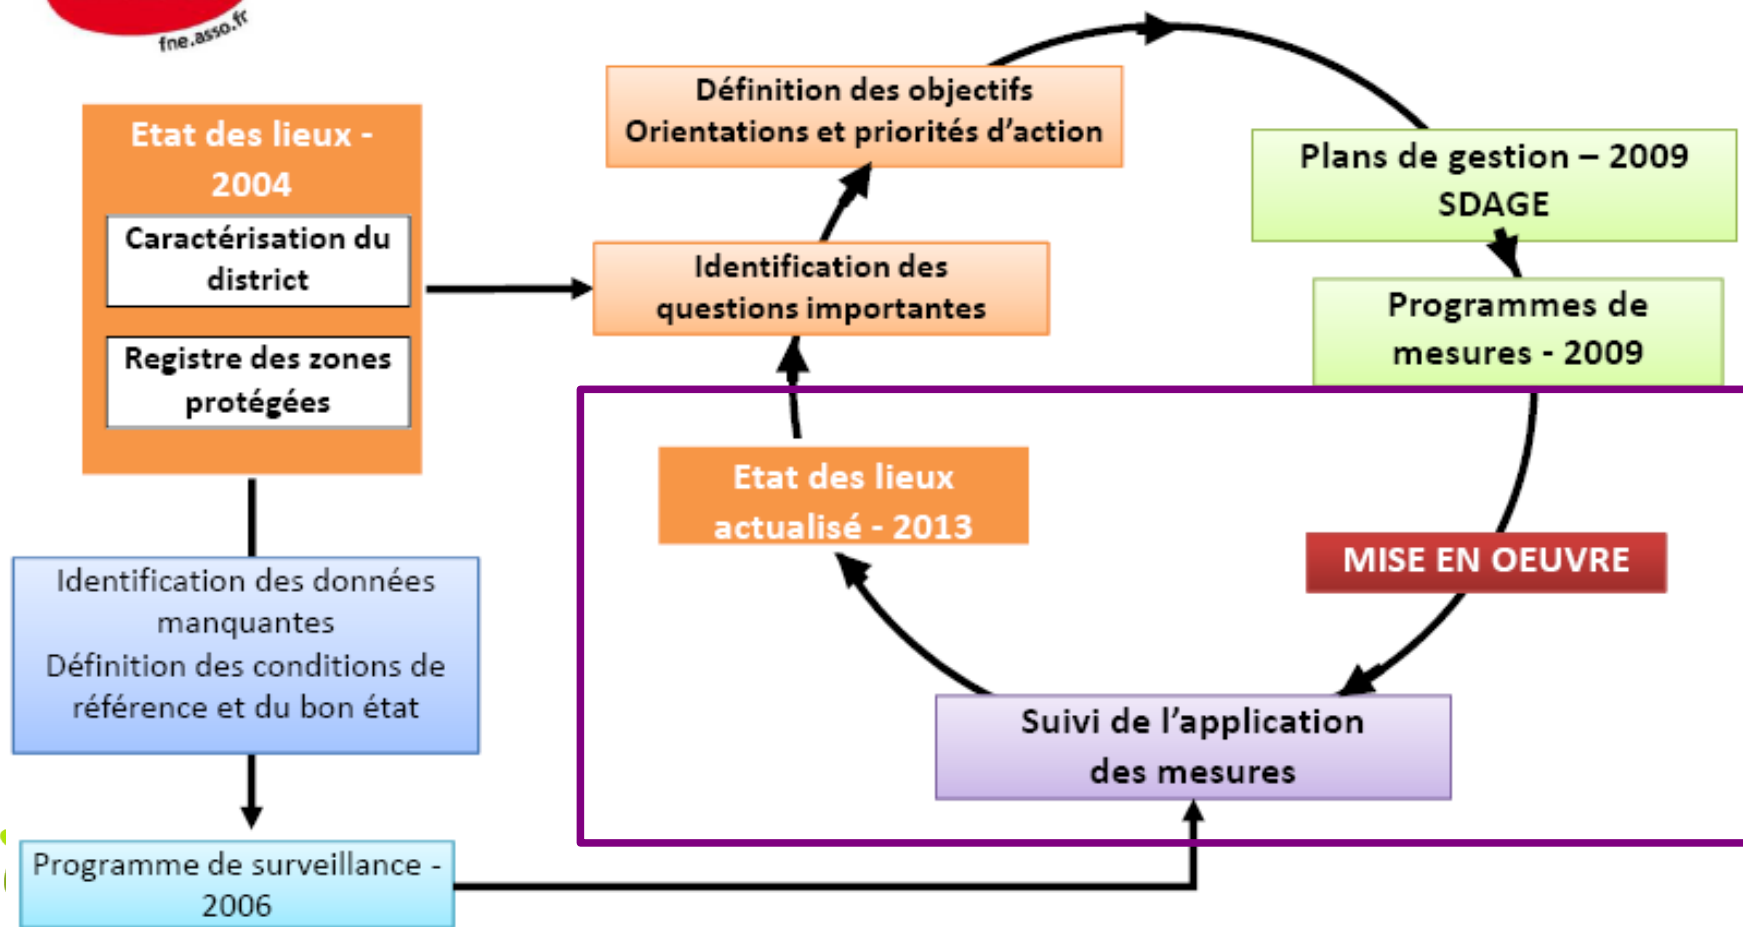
fne.asso.fr

Etat des lieux - 2004

Caractérisation du district

Registre des zones protégées

Identification des données manquantes
Définition des conditions de référence et du bon état

Programme de surveillance - 2006

Définition des objectifs
Orientations et priorités d'action

Identification des questions importantes

Plans de gestion – 2009
SDAGE

Programmes de mesures - 2009

Etat des lieux actualisé - 2013

MISE EN OEUVRE

Suivi de l'application des mesures